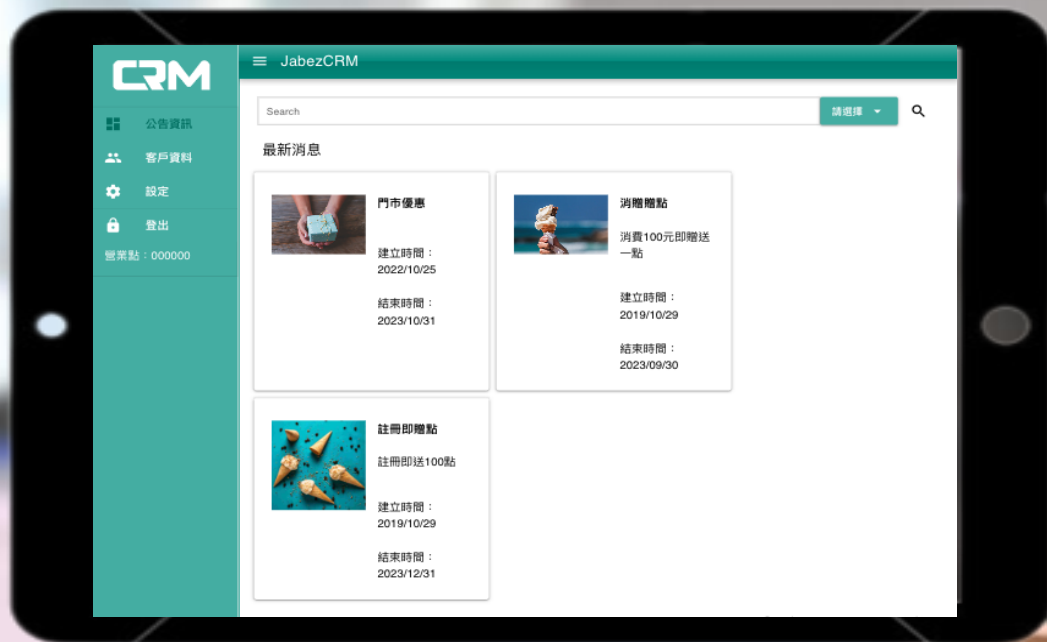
CRM

公告資訊
客戶資料
設定
登出
營業點：000000

JabezCRM

Search
請選擇

最新消息

門市優惠

建立時間：
2022/10/25

結束時間：
2023/10/31

消贈贈點

消費100元即贈送一點

建立時間：
2019/10/29

結束時間：
2023/09/30

註冊即贈點

註冊即送100點

建立時間：
2019/10/29

結束時間：
2023/12/31